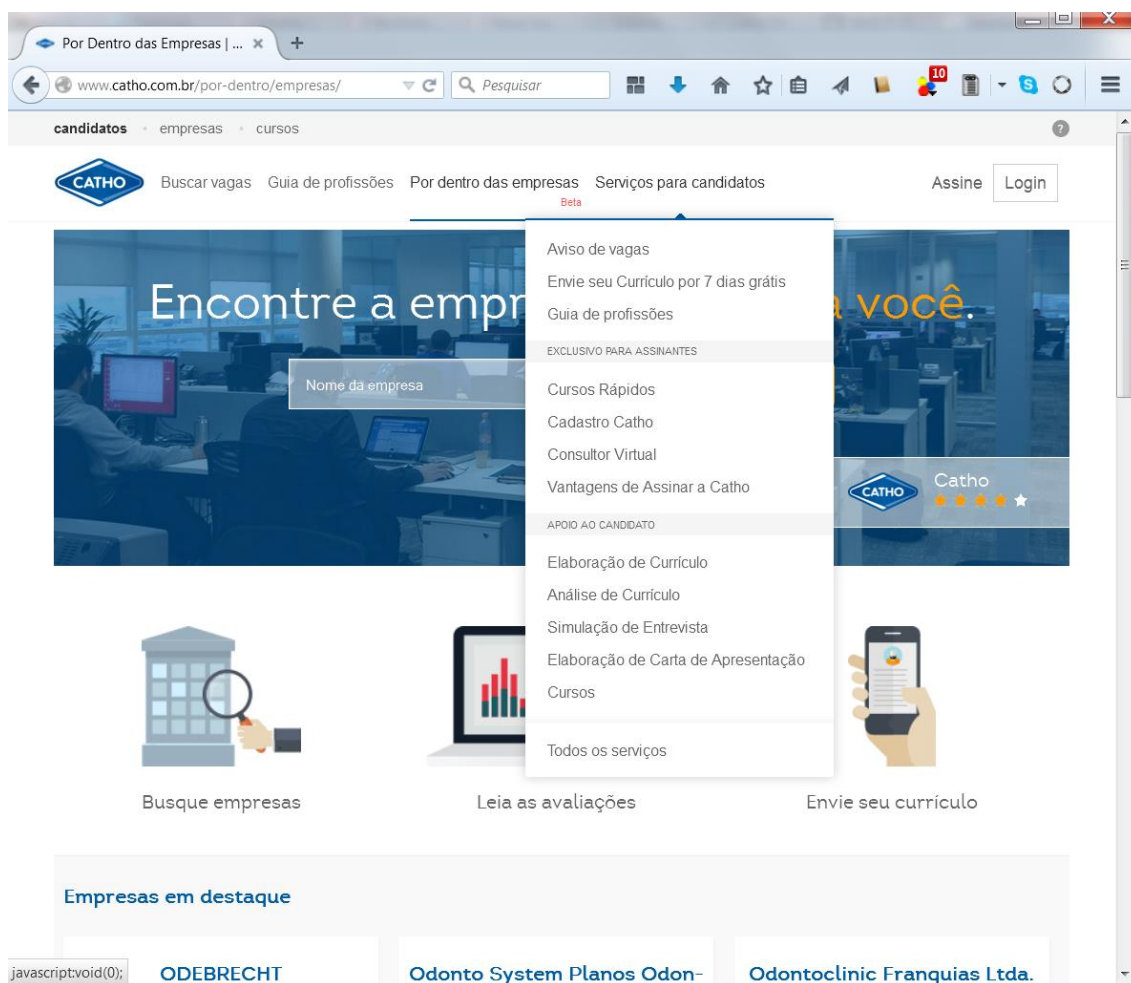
Por Dentro das Empresas | ... ×
+
www.catho.com.br/por-dentro/empresas/
Pesquisar
10

candidatos · empresas · cursos
?

CATHO
Buscar vagas Guia de profissões Por dentro das empresas Beta Serviços para candidatos
Assine Login

Encontre a empr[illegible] você.
Nome da empresa

Aviso de vagas
Envie seu Currículo por 7 dias grátis
Guia de profissões
EXCLUSIVO PARA ASSINANTES
Cursos Rápidos
Cadastro Catho
Consultor Virtual
Vantagens de Assinar a Catho
APOIO AO CANDIDATO
Elaboração de Currículo
Análise de Currículo
Simulação de Entrevista
Elaboração de Carta de Apresentação
Cursos
Todos os serviços

CATHO
Catho

Busque empresas
Leia as avaliações
Envie seu currículo

Empresas em destaque

javascript:void(0);
ODEBRECHT
Odonto System Planos Odon-
Odontoclinic Franquias Ltda.